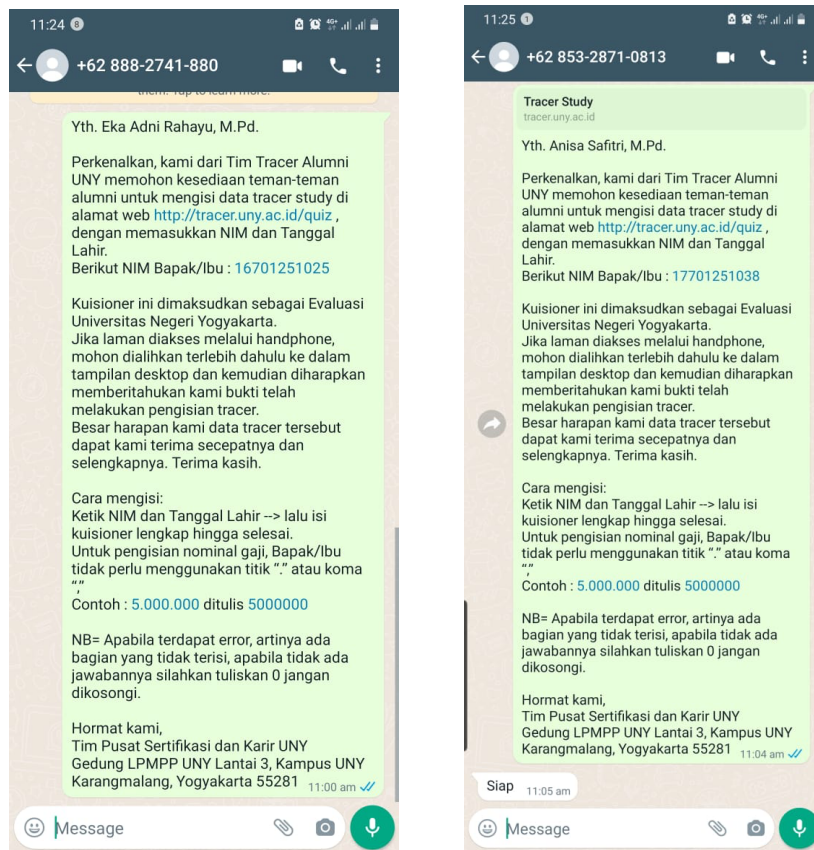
11:24 8

+62 888-2741-880

them. Tap to learn more.

Yth. Eka Adni Rahayu, M.Pd.

Perkenalkan, kami dari Tim Tracer Alumni UNY memohon kesediaan teman-teman alumni untuk mengisi data tracer study di alamat web http://tracer.uny.ac.id/quiz , dengan memasukkan NIM dan Tanggal Lahir.
Berikut NIM Bapak/Ibu : 16701251025

Kuisioner ini dimaksudkan sebagai Evaluasi Universitas Negeri Yogyakarta.
Jika laman diakses melalui handphone, mohon dialihkan terlebih dahulu ke dalam tampilan desktop dan kemudian diharapkan memberitahukan kami bukti telah melakukan pengisian tracer.
Besar harapan kami data tracer tersebut dapat kami terima secepatnya dan selengkapnya. Terima kasih.

Cara mengisi:
Ketik NIM dan Tanggal Lahir --> lalu isi kuisioner lengkap hingga selesai.
Untuk pengisian nominal gaji, Bapak/Ibu tidak perlu menggunakan titik "." atau koma ","
Contoh : 5.000.000 ditulis 5000000

NB= Apabila terdapat error, artinya ada bagian yang tidak terisi, apabila tidak ada jawabannya silahkan tuliskan 0 jangan dikosongi.

Hormat kami,
Tim Pusat Sertifikasi dan Karir UNY
Gedung LPMPP UNY Lantai 3, Kampus UNY Karangmalang, Yogyakarta 55281 11:00 am

Message

11:25

+62 853-2871-0813

Tracer Study
tracer.uny.ac.id

Yth. Anisa Safitri, M.Pd.

Perkenalkan, kami dari Tim Tracer Alumni UNY memohon kesediaan teman-teman alumni untuk mengisi data tracer study di alamat web http://tracer.uny.ac.id/quiz , dengan memasukkan NIM dan Tanggal Lahir.
Berikut NIM Bapak/Ibu : 17701251038

Kuisioner ini dimaksudkan sebagai Evaluasi Universitas Negeri Yogyakarta.
Jika laman diakses melalui handphone, mohon dialihkan terlebih dahulu ke dalam tampilan desktop dan kemudian diharapkan memberitahukan kami bukti telah melakukan pengisian tracer.
Besar harapan kami data tracer tersebut dapat kami terima secepatnya dan selengkapnya. Terima kasih.

Cara mengisi:
Ketik NIM dan Tanggal Lahir --> lalu isi kuisioner lengkap hingga selesai.
Untuk pengisian nominal gaji, Bapak/Ibu tidak perlu menggunakan titik "." atau koma ","
Contoh : 5.000.000 ditulis 5000000

NB= Apabila terdapat error, artinya ada bagian yang tidak terisi, apabila tidak ada jawabannya silahkan tuliskan 0 jangan dikosongi.

Hormat kami,
Tim Pusat Sertifikasi dan Karir UNY
Gedung LPMPP UNY Lantai 3, Kampus UNY Karangmalang, Yogyakarta 55281 11:04 am

Siap 11:05 am

Message